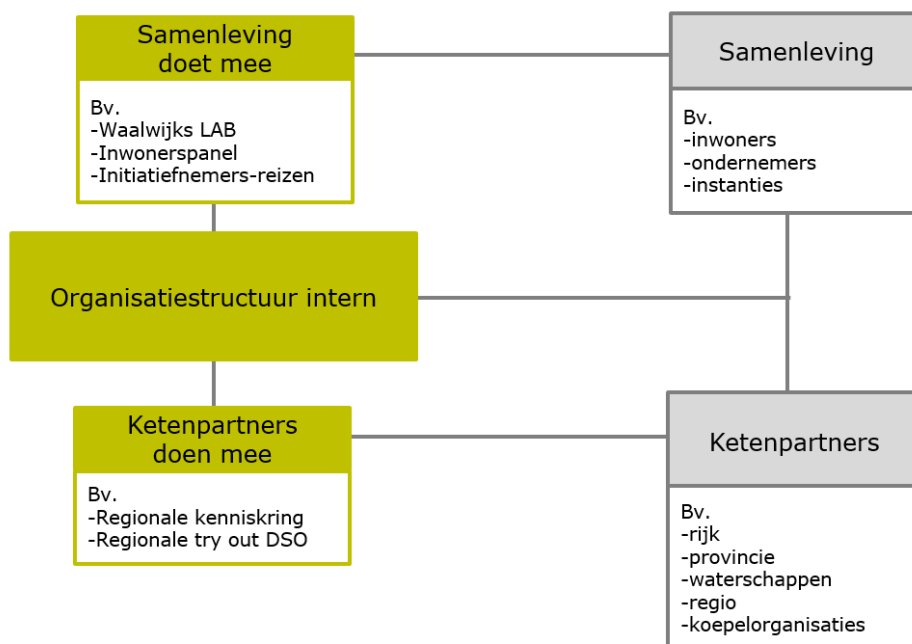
Samenleving doet mee

Bv.
-Waalwijks LAB
-Inwonerspanel
-Initiatiefnemers-reizen

Samenleving

Bv.
-inwoners
-ondernemers
-instanties

Organisatiestructuur intern

Ketenpartners doen mee

Bv.
-Regionale kenniskring
-Regionale try out DSO

Ketenpartners

Bv.
-rijk
-provincie
-waterschappen
-regio
-koepelorganisaties